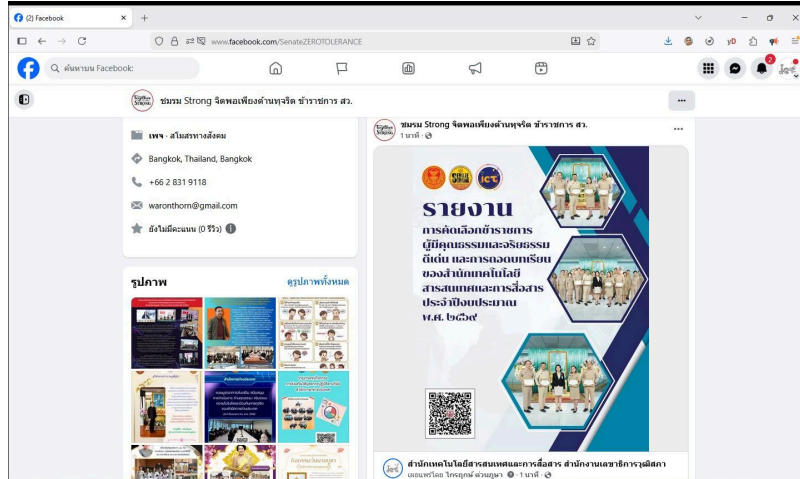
(2) Facebook
www.facebook.com/SenateZEROTOLERANCE
ค้นหาบน Facebook
2
ชมรม Strong จิตพอเพียงต้านทุจริต ข้าราชการ สว.
เพจ · สโมสรทางสังคม
Bangkok, Thailand, Bangkok
+66 2 831 9118
waronthorn@gmail.com
ยังไม่มีคะแนน (0 รีวิว)
รูปภาพ
ดูรูปภาพทั้งหมด
ชมรม Strong จิตพอเพียงต้านทุจริต ข้าราชการ สว.
1 นาที ·
ICT
รายงาน
การคัดเลือกข้าราชการ ผู้มีคุณธรรมและจริยธรรม ดีเด่น และการถอดบทเรียน ของสำนักเทคโนโลยี สารสนเทศและการสื่อสาร ประจำปีงบประมาณ พ.ศ. ๒๕๖๙
สำนักเทคโนโลยีสารสนเทศและการสื่อสาร สำนักงานเลขาธิการวุฒิสภา
เผยแพร่โดย ไกรฤกษ์ ช่วยภูษา · 1 นาที ·